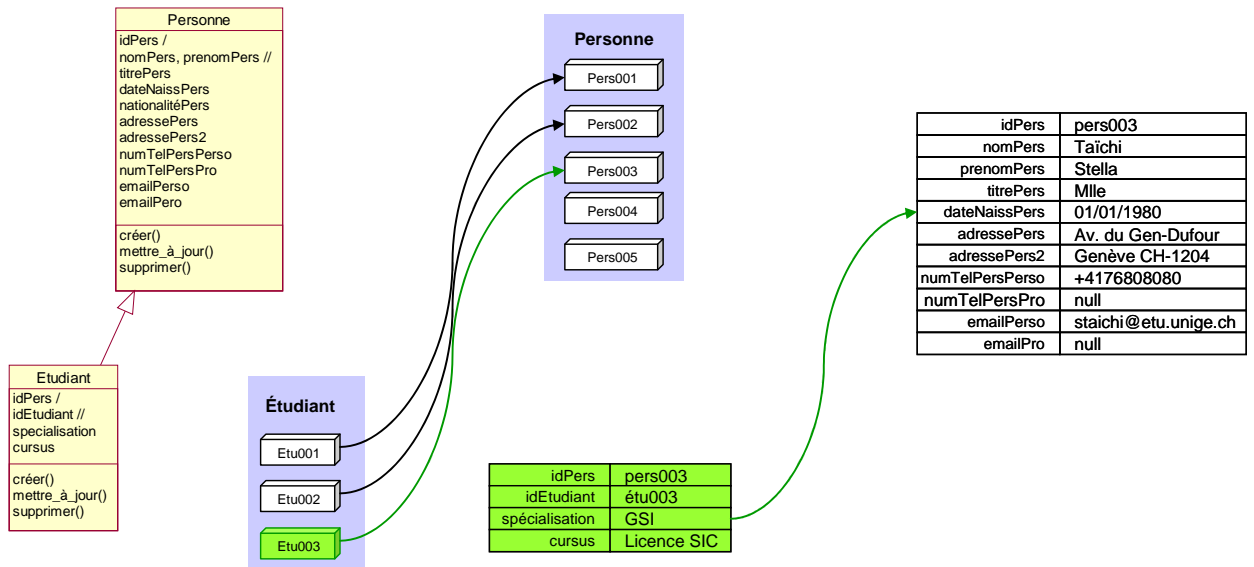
Personne
idPers /
nomPers, prenomPers //
titrePers
dateNaissPers
nationalitéPers
adressePers
adressePers2
numTelPersPerso
numTelPersPro
emailPerso
emailPero

créer()
mettre_à_jour()
supprimer()

Etudiant
idPers /
idEtudiant //
specialisation
cursus

créer()
mettre_à_jour()
supprimer()

Personne
Pers001
Pers002
Pers003
Pers004
Pers005

Étudiant
Etu001
Etu002
Etu003

| idPers | pers003 |
|---|---|
| nomPers | Taïchi |
| prenomPers | Stella |
| titrePers | Mlle |
| dateNaissPers | 01/01/1980 |
| adressePers | Av. du Gen-Dufour |
| adressePers2 | Genève CH-1204 |
| numTelPersPerso | +4176808080 |
| numTelPersPro | null |
| emailPerso | staichi@etu.unige.ch |
| emailPro | null |

| idPers | pers003 |
|---|---|
| idEtudiant | étu003 |
| spécialisation | GSI |
| cursus | Licence SIC |